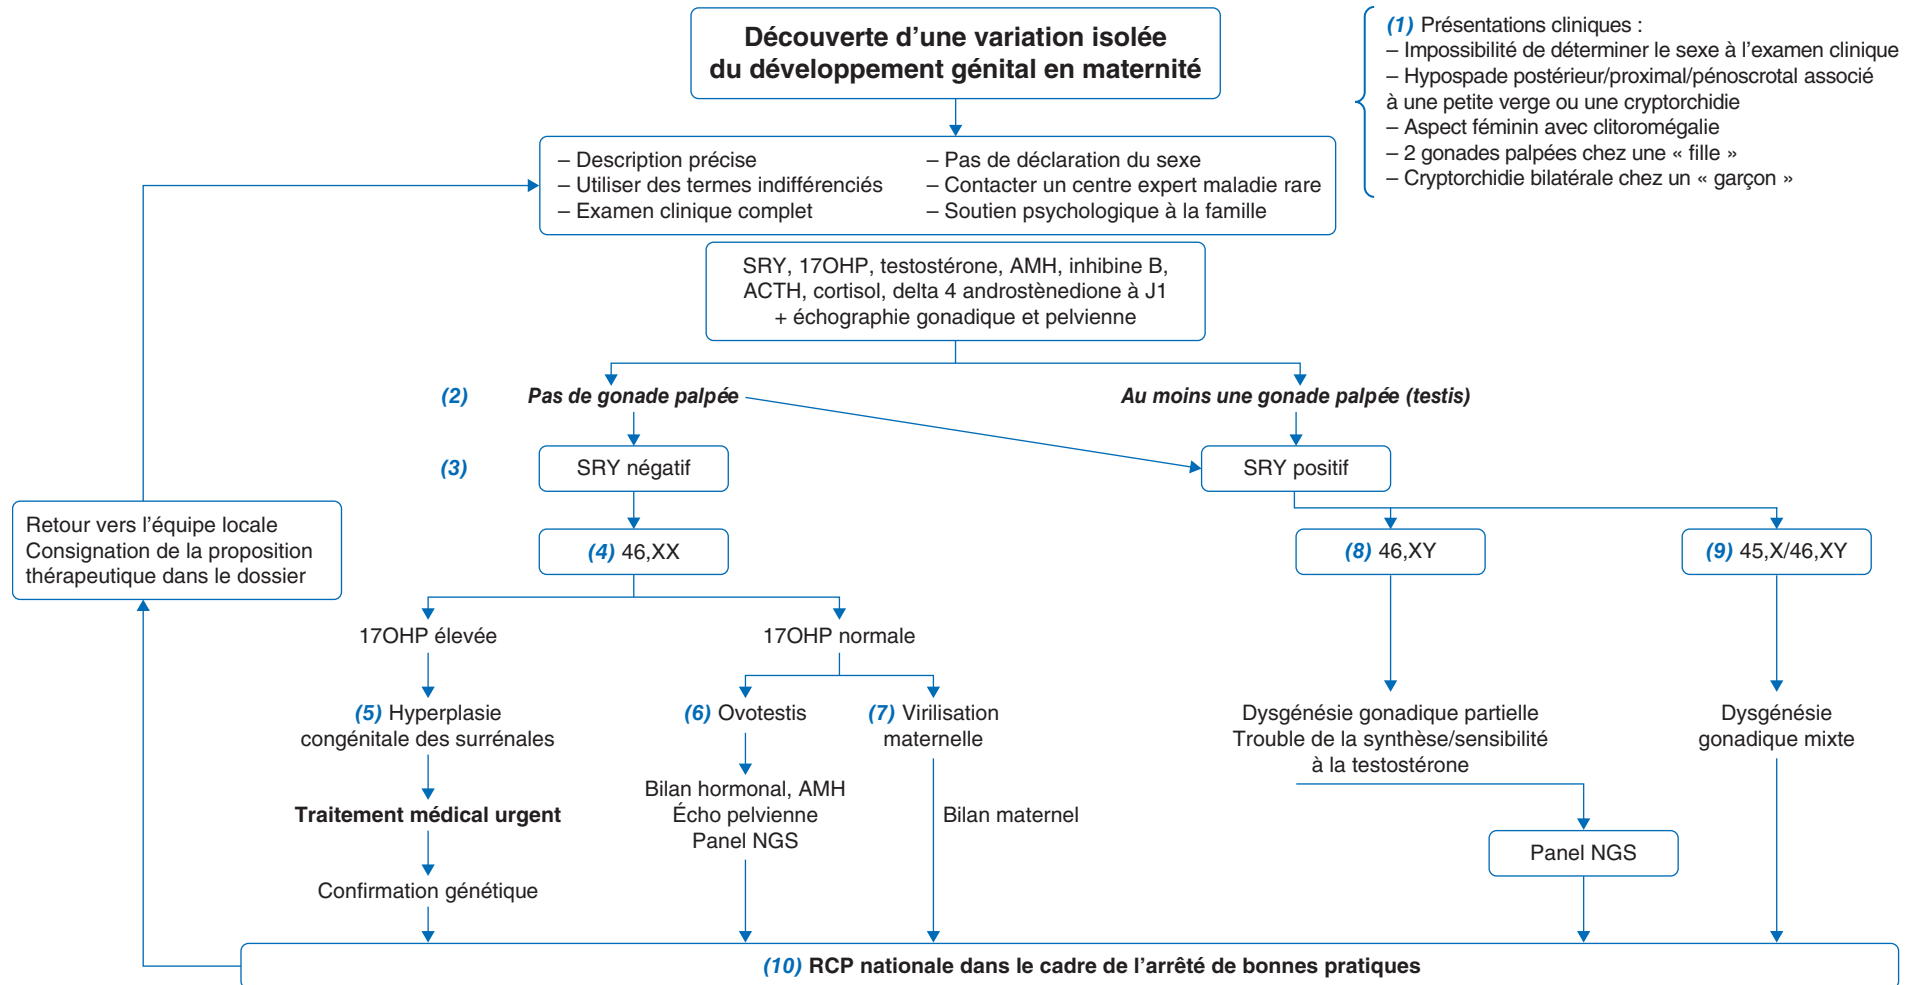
Découverte d'une variation isolée du développement génital en maternité

(1) Présentations cliniques :
– Impossibilité de déterminer le sexe à l'examen clinique
– Hypospade postérieur/proximal/pénoscrotal associé à une petite verge ou une cryptorchidie
– Aspect féminin avec clitoromégalie
– 2 gonades palpées chez une « fille »
– Cryptorchidie bilatérale chez un « garçon »

– Description précise
– Utiliser des termes indifférenciés
– Examen clinique complet

– Pas de déclaration du sexe
– Contacter un centre expert maladie rare
– Soutien psychologique à la famille

SRY, 17OHP, testostérone, AMH, inhibine B, ACTH, cortisol, delta 4 androstènedione à J1 + échographie gonadique et pelvienne

(2) Pas de gonade palpée

Au moins une gonade palpée (testis)

(3) SRY négatif

SRY positif

Retour vers l'équipe locale
Consignation de la proposition thérapeutique dans le dossier

(4) 46,XX

(8) 46,XY

(9) 45,X/46,XY

17OHP élevée

17OHP normale

(5) Hyperplasie congénitale des surrénales

Traitement médical urgent

Confirmation génétique

(6) Ovotestis

Bilan hormonal, AMH
Écho pelvienne
Panel NGS

(7) Virilisation maternelle

Bilan maternel

Dysgénésie gonadique partielle
Trouble de la synthèse/sensibilité à la testostérone

Panel NGS

Dysgénésie gonadique mixte

(10) RCP nationale dans le cadre de l'arrêté de bonnes pratiques